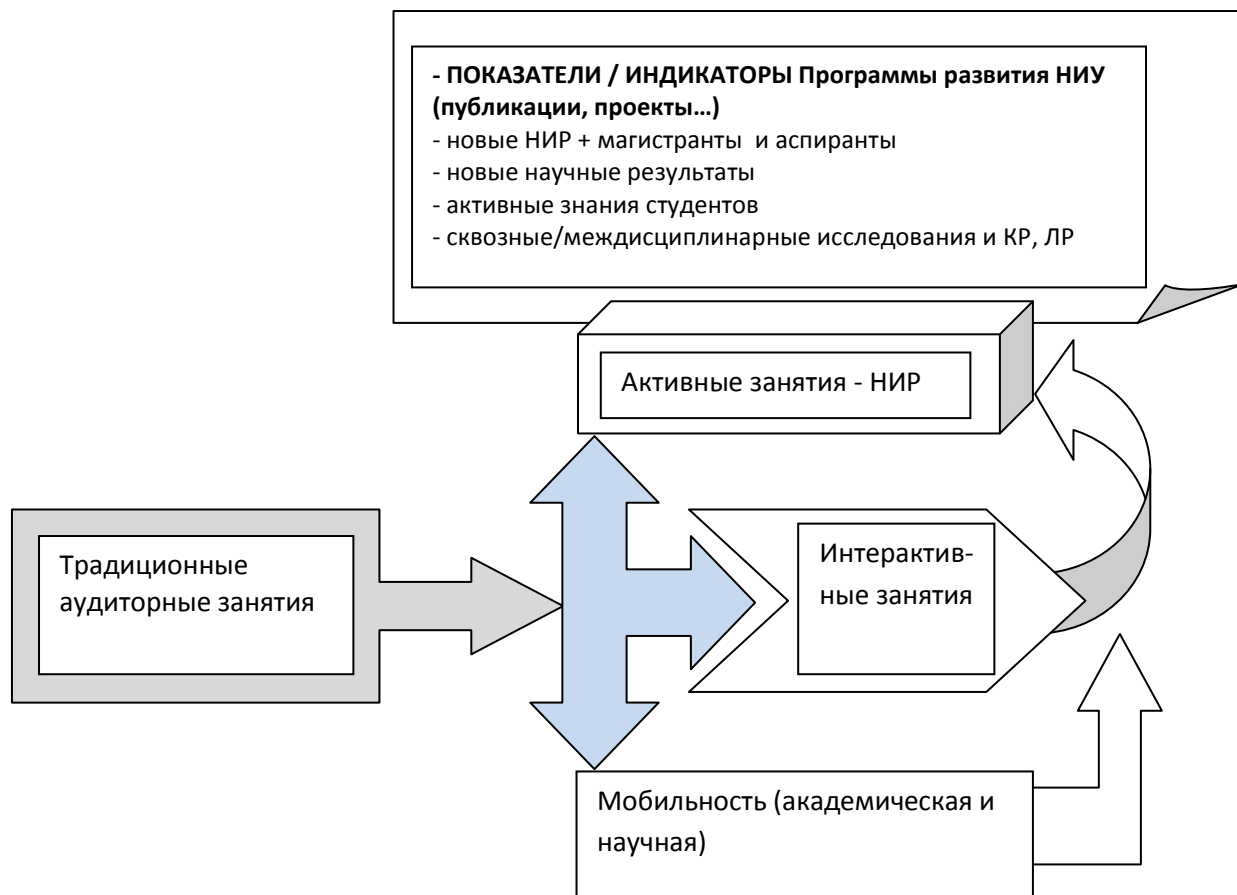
- ПОКАЗАТЕЛИ / ИНДИКАТОРЫ Программы развития НИУ (публикации, проекты…)
- новые НИР + магистранты и аспиранты
- новые научные результаты
- активные знания студентов
- сквозные/междисциплинарные исследования и КР, ЛР

Активные занятия - НИР

Традиционные аудиторные занятия

Интерактивные занятия

Мобильность (академическая и научная)